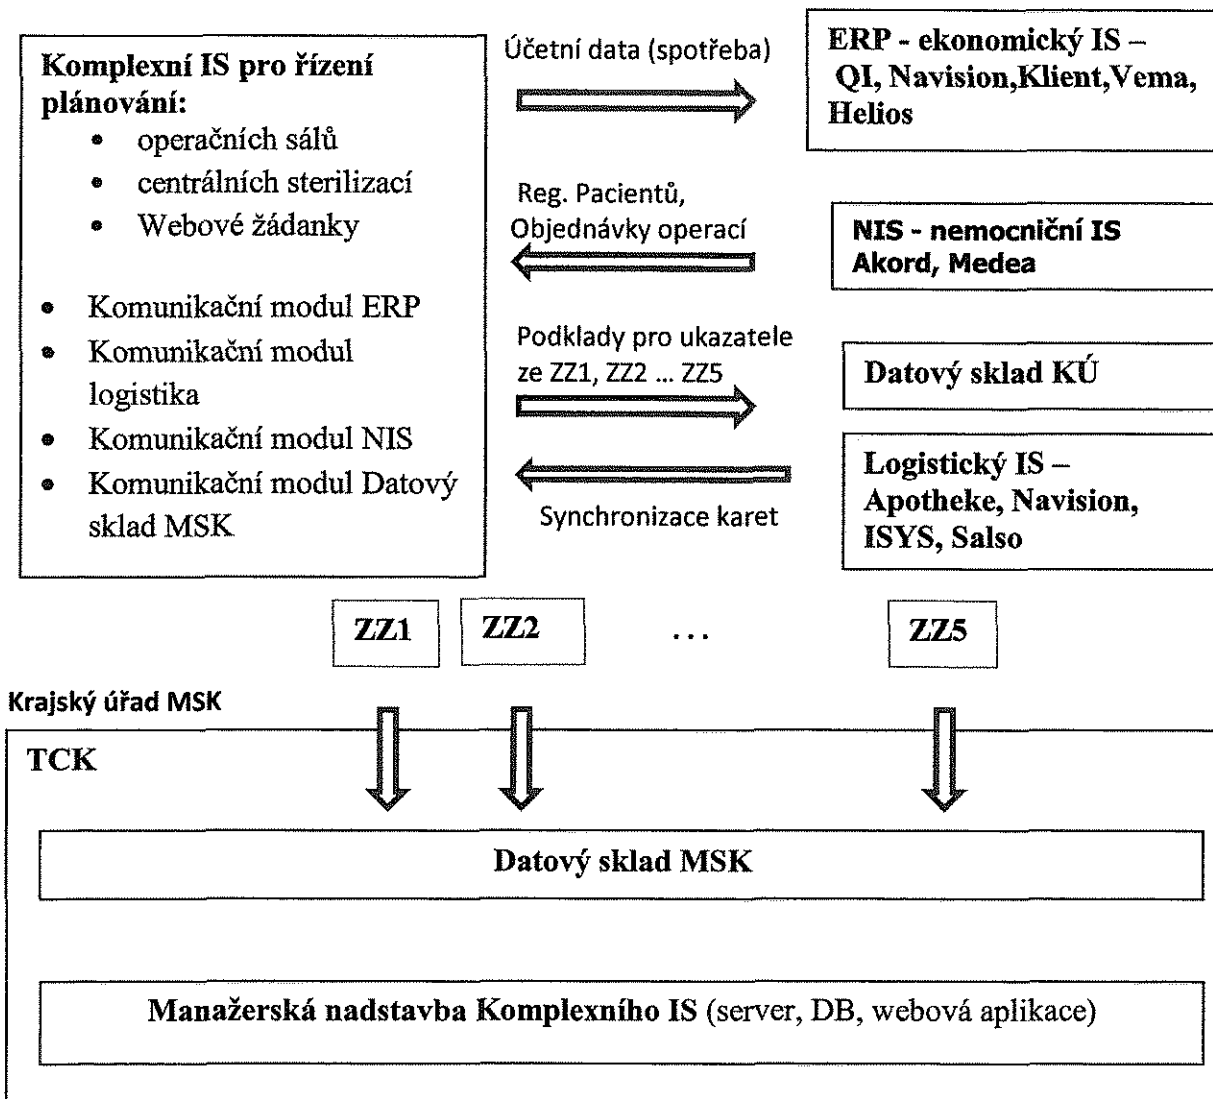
Komplexní IS pro řízení plánování:
- operačních sálů
- centrálních sterilizací
- Webové žádanky

- Komunikační modul ERP
- Komunikační modul logistika
- Komunikační modul NIS
- Komunikační modul Datový sklad MSK

Účetní data (spotřeba)

ERP - ekonomický IS – QI, Navision,Klient,Vema, Helios

Reg. Pacientů, Objednávky operací

NIS - nemocniční IS Akord, Medea

Podklady pro ukazatele ze ZZ1, ZZ2 ... ZZ5

Datový sklad KÚ

Logistický IS – Apotheke, Navision, ISYS, Salso

Synchronizace karet

ZZ1 ZZ2 ... ZZ5

Krajský úřad MSK

TCK

Datový sklad MSK

Manažerská nadstavba Komplexního IS (server, DB, webová aplikace)